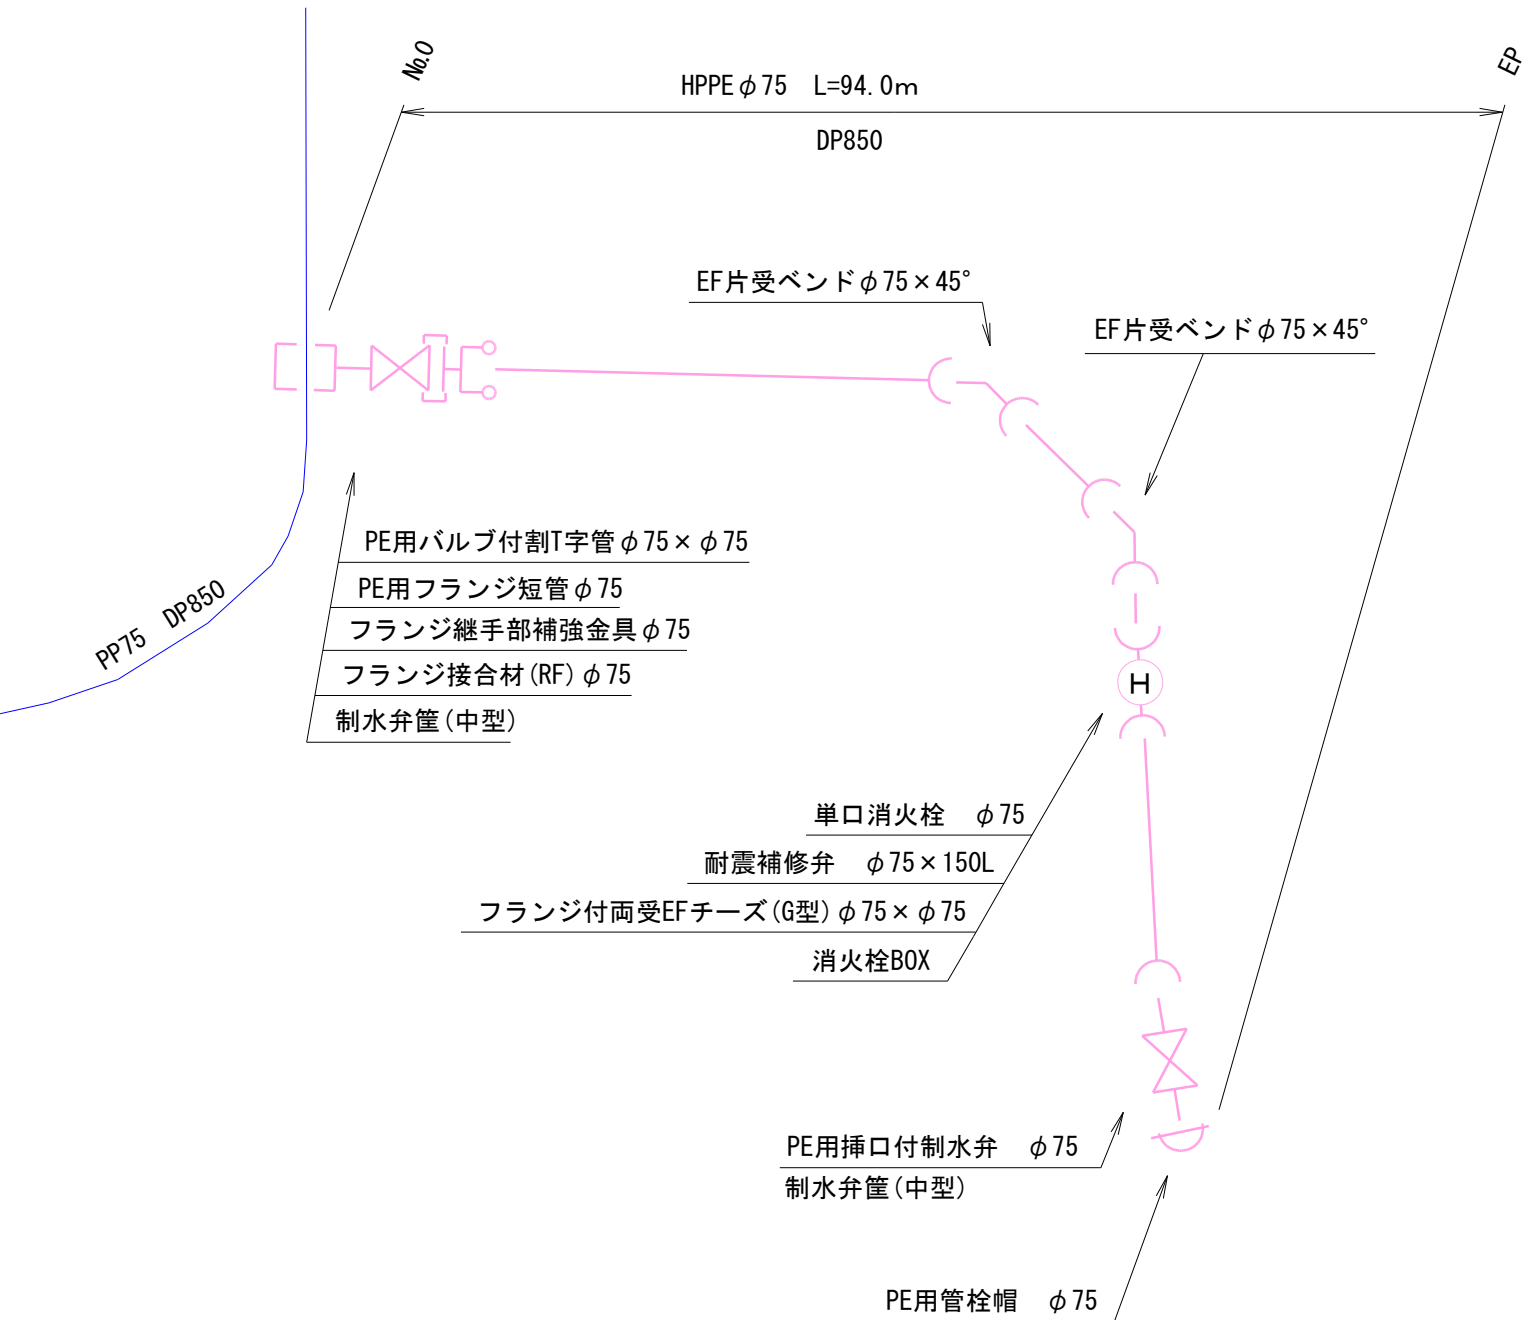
No.0

HPPE $\phi$75　L=94.0m

DP850

EP

EF片受ベンド $\phi$75×45°

EF片受ベンド $\phi$75×45°

PE用バルブ付割T字管 $\phi$75× $\phi$75

PE用フランジ短管 $\phi$75

フランジ継手部補強金具 $\phi$75

フランジ接合材(RF) $\phi$75

制水弁筐(中型)

PP75　DP850

H

単口消火栓　$\phi$75

耐震補修弁　$\phi$75×150L

フランジ付両受EFチーズ(G型) $\phi$75× $\phi$75

消火栓BOX

PE用挿口付制水弁　$\phi$75

制水弁筐(中型)

PE用管栓帽　$\phi$75